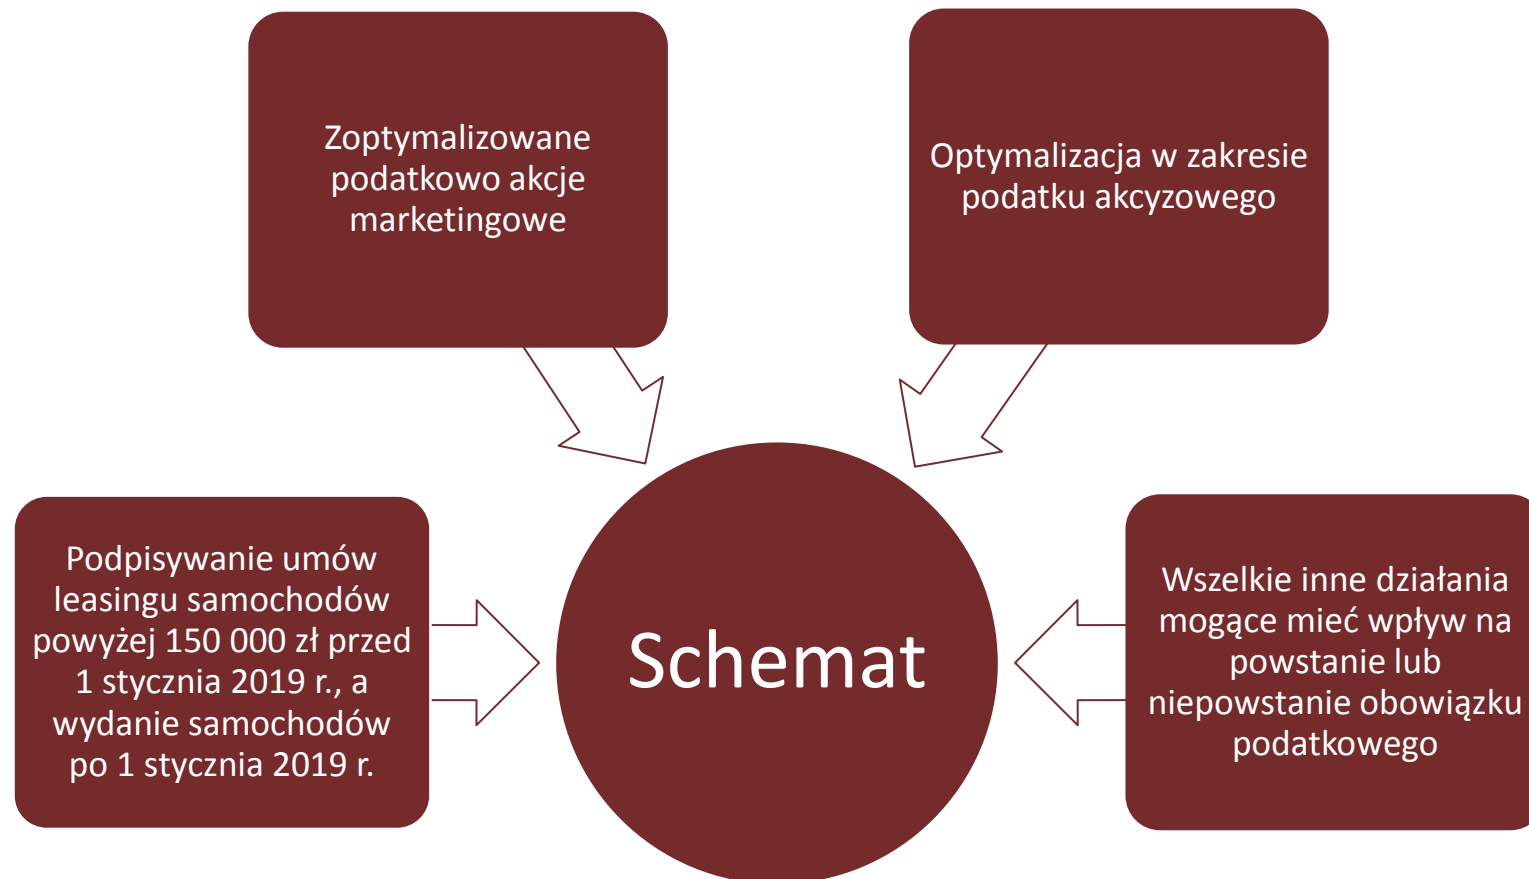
Zoptymalizowane podatkowo akcje marketingowe

Optymalizacja w zakresie podatku akcyzowego

Podpisywanie umów leasingu samochodów powyżej 150 000 zł przed 1 stycznia 2019 r., a wydanie samochodów po 1 stycznia 2019 r.

Schemat

Wszelkie inne działania mogące mieć wpływ na powstanie lub niepowstanie obowiązku podatkowego